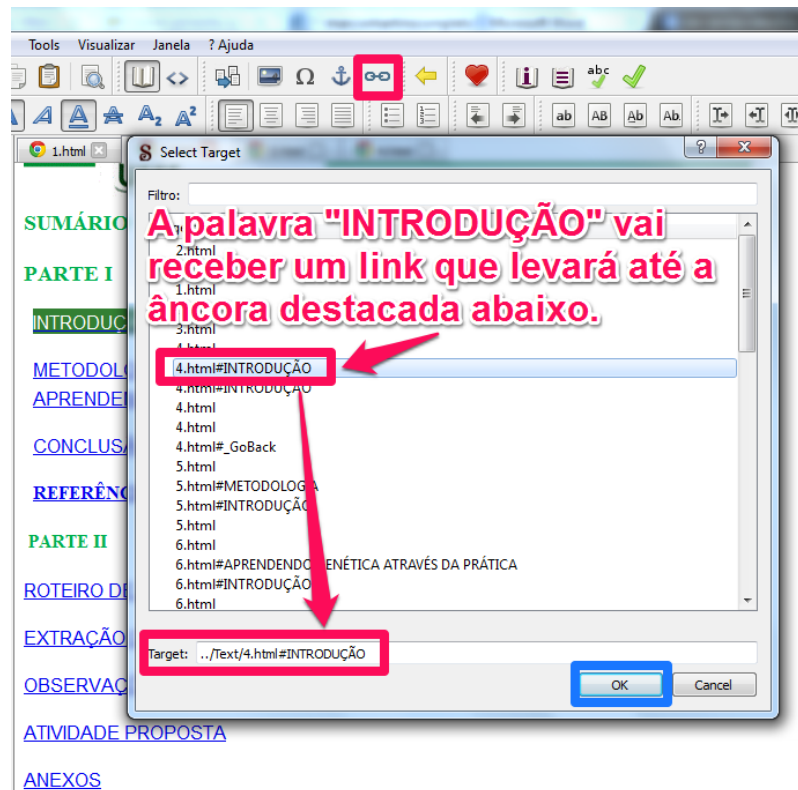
Tools Visualizar Janela ? Ajuda

1.html

SUMÁRIO

PARTE I

INTRODUÇ

METODOL

APRENDE

CONCLUS

REFERÊN

PARTE II

ROTEIRO D

EXTRAÇÃO

OBSERVAÇ

ATIVIDADE PROPOSTA

ANEXOS

Select Target

Filtro:

A palavra "INTRODUÇÃO" vai receber um link que levará até a âncora destacada abaixo.

2.html
1.html
3.html
4.html
4.html#INTRODUÇÃO
4.html#INTRODUÇÃO
4.html
4.html
4.html#_GoBack
5.html
5.html#METODOLOGIA
5.html#INTRODUÇÃO
5.html
6.html
6.html#APRENDENDO GENÉTICA ATRAVÉS DA PRÁTICA
6.html#INTRODUÇÃO
6.html

Target: ../Text/4.html#INTRODUÇÃO

OK

Cancel